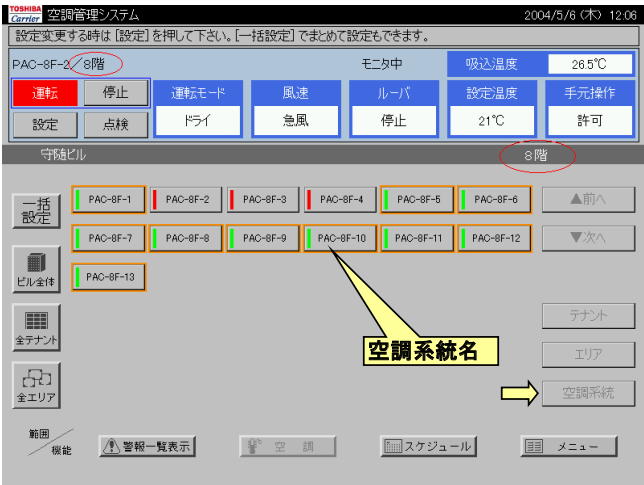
TOSHIBA Carrier 空調管理システム

2004/5/6 (木) 12:06

設定変更する時は [設定] を押して下さい。[一括設定] でまとめて設定もできます。

PAC-8F-2／8階

モニタ中

| 吸込温度 | 26.5°C |
|---|---|

| 運転 | 停止 | 運転モード | 風速 | ルーバ | 設定温度 | 手元操作 |
|---|---|---|---|---|---|---|
| 設定 | 点検 | ドライ | 急風 | 停止 | 21°C | 許可 |

守随ビル

8階

一括設定

ビル全体

全テナント

全エリア

| PAC-8F-1 | PAC-8F-2 | PAC-8F-3 | PAC-8F-4 | PAC-8F-5 | PAC-8F-6 |
|---|---|---|---|---|---|
| PAC-8F-7 | PAC-8F-8 | PAC-8F-9 | PAC-8F-10 | PAC-8F-11 | PAC-8F-12 |
| PAC-8F-13 | | | | | |

▲前へ

▼次へ

空調系統名

テナント

エリア

空調系統

範囲／機能

警報一覧表示

空調

スケジュール

メニュー